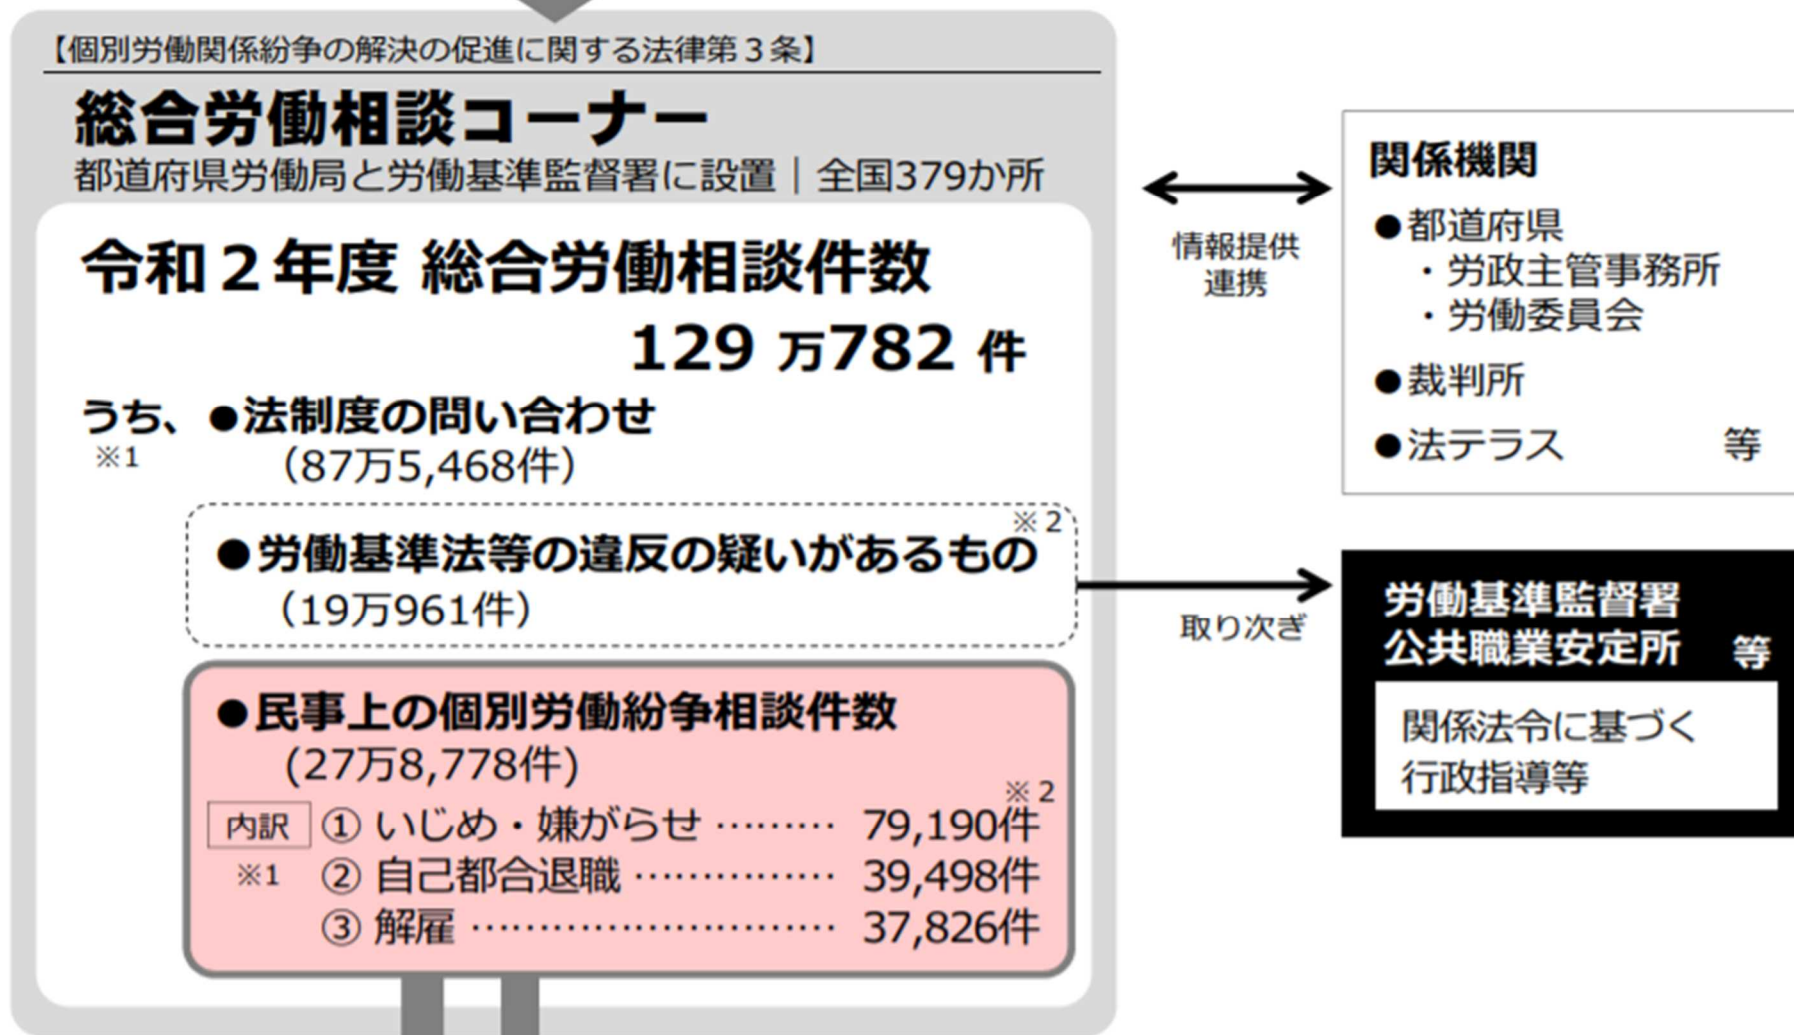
【個別労働関係紛争の解決の促進に関する法律第３条】

総合労働相談コーナー

都道府県労働局と労働基準監督署に設置｜全国379か所

令和２年度 総合労働相談件数

129 万782 件

うち、●法制度の問い合わせ
※1 （87万5,468件）

●労働基準法等の違反の疑いがあるもの ※２
（19万961件）

●民事上の個別労働紛争相談件数
（27万8,778件）

※２
内訳 ① いじめ・嫌がらせ ……… 79,190件
※1 ② 自己都合退職 …………… 39,498件
③ 解雇 ……………………… 37,826件

情報提供
連携

関係機関

●都道府県
・労政主管事務所
・労働委員会

●裁判所

●法テラス 等

取り次ぎ

労働基準監督署
公共職業安定所 等

関係法令に基づく
行政指導等